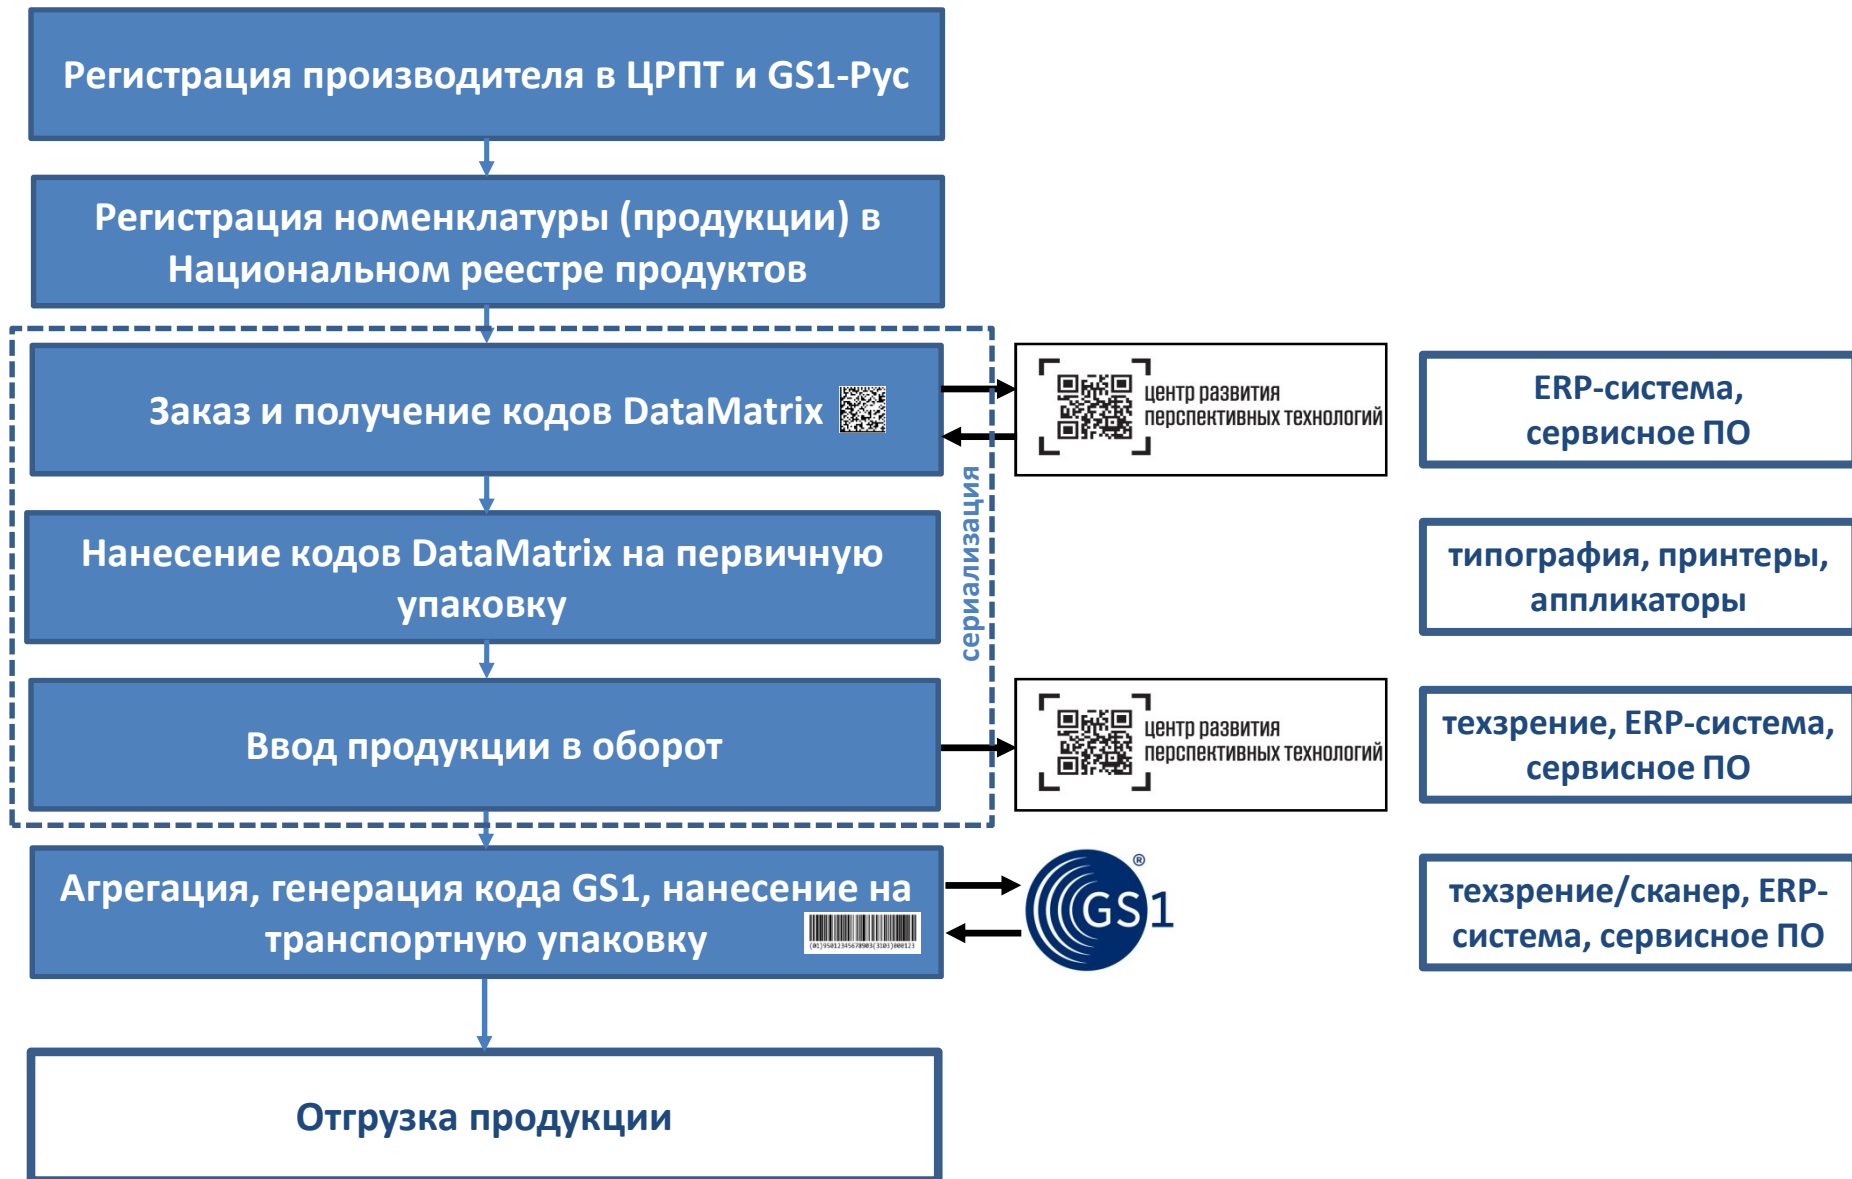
Регистрация производителя в ЦРПТ и GS1-Рус

Регистрация номенклатуры (продукции) в Национальном реестре продуктов

Заказ и получение кодов DataMatrix

центр развития перспективных технологий

ERP-система, сервисное ПО

Нанесение кодов DataMatrix на первичную упаковку

сериализация

типография, принтеры, аппликаторы

Ввод продукции в оборот

центр развития перспективных технологий

техзрение, ERP-система, сервисное ПО

Агрегация, генерация кода GS1, нанесение на транспортную упаковку

GS1

техзрение/сканер, ERP-система, сервисное ПО

Отгрузка продукции